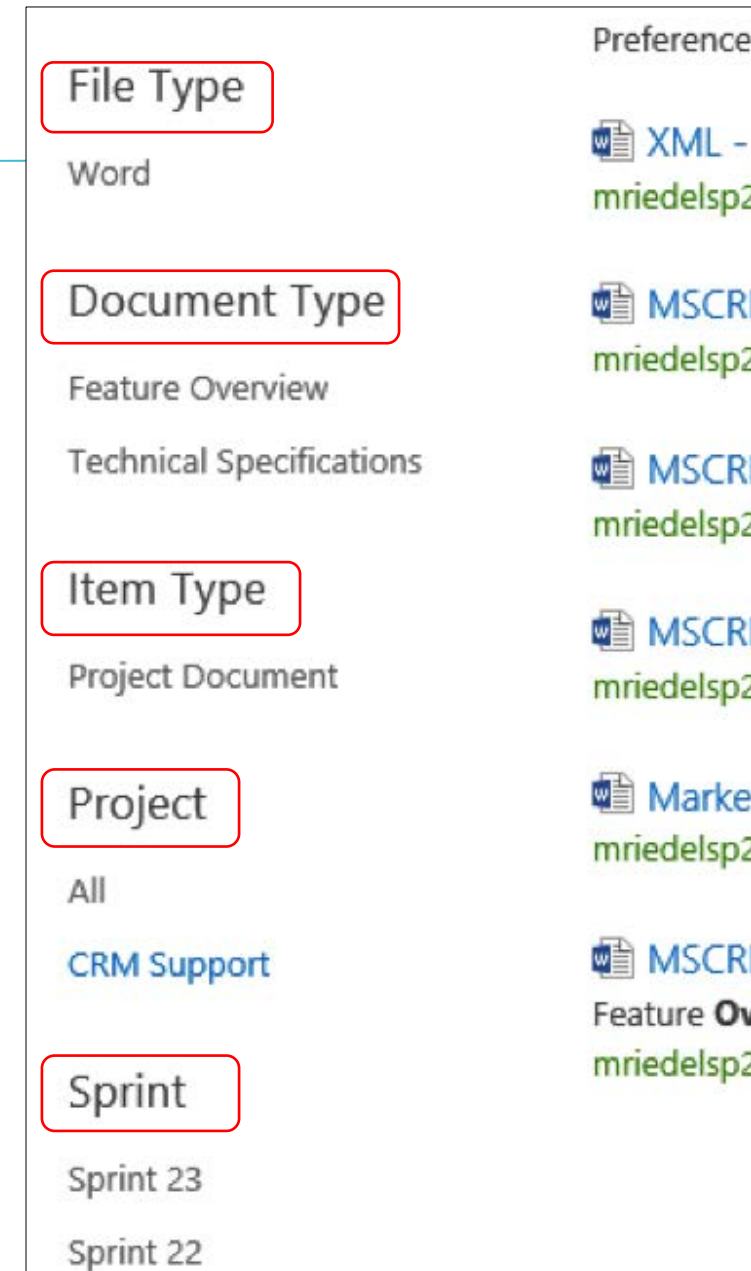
File Type

Word

Document Type

Feature Overview

Technical Specifications

Item Type

Project Document

Project

All

CRM Support

Sprint

Sprint 23

Sprint 22

Preference

XML -
mriedelsp2

MSCR
mriedelsp2

MSCR
mriedelsp2

MSCR
mriedelsp2

Marke
mriedelsp2

MSCR
Feature **Ov**
mriedelsp2